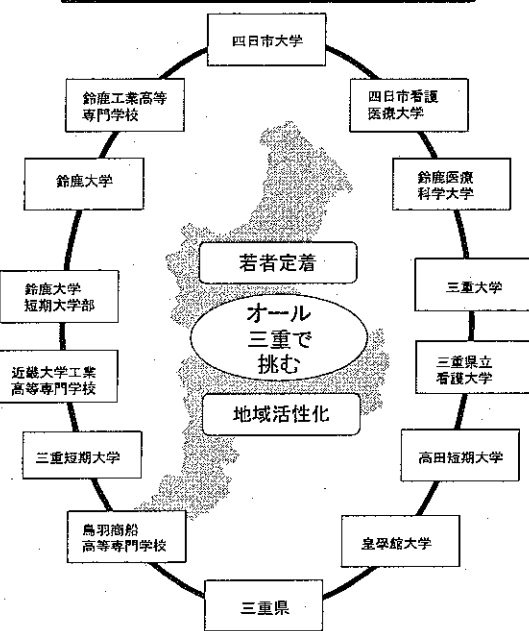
四日市大学

四日市看護医療大学

鈴鹿医療科学大学

三重大学

三重県立看護大学

高田短期大学

皇學館大学

三重県

鳥羽商船高等専門学校

三重短期大学

近畿大学工業高等専門学校

鈴鹿大学短期大学部

鈴鹿大学

鈴鹿工業高等専門学校

若者定着

オール三重で挑む

地域活性化